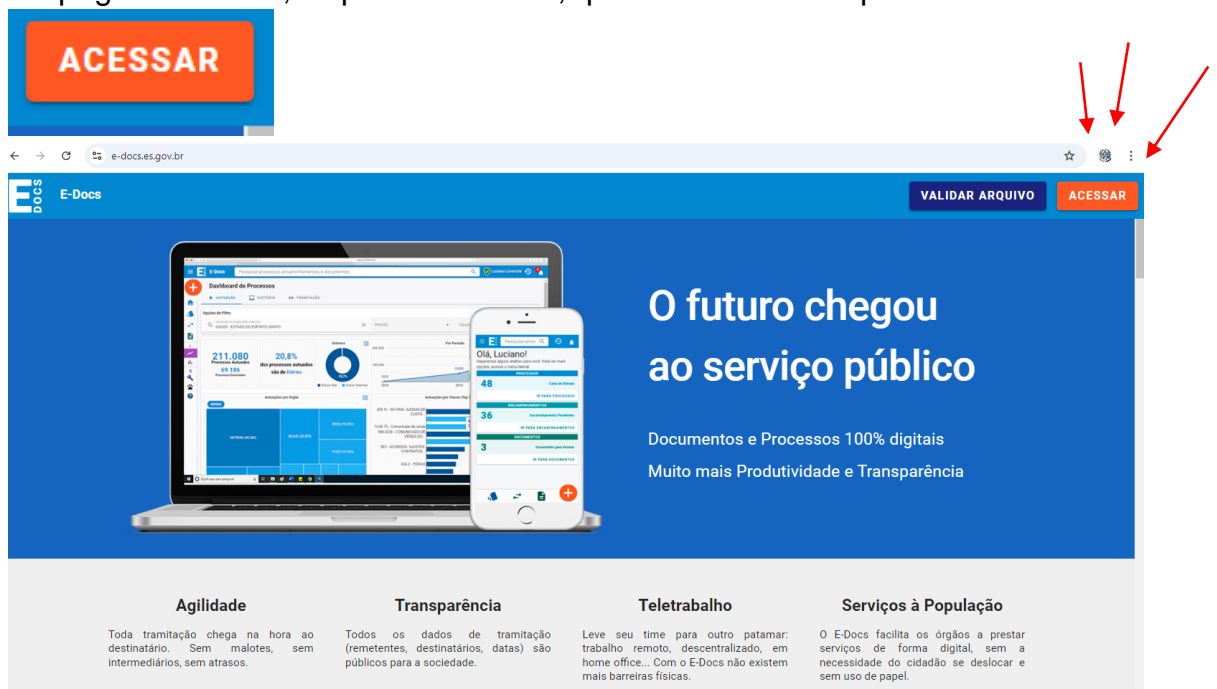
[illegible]

ACESSAR

e-docs.es.gov.br

E DOCS E-Docs

VALIDAR ARQUIVO ACESSAR

E-Docs Pesquise processos, encaminhamentos e documentos

Dashboard de Processos

ATUAÇÃO CUSTÓDIA TRAMITAÇÃO

211.080 Processos Autuados 69.186

20,8% dos processos autuados são de Diários

Olá, Luciano!

48

36

3

O futuro chegou ao serviço público

Documentos e Processos 100% digitais

Muito mais Produtividade e Transparência

Agilidade

Toda tramitação chega na hora ao destinatário. Sem malotes, sem intermediários, sem atrasos.

Transparência

Todos os dados de tramitação (remetentes, destinatários, datas) são públicos para a sociedade.

Teletrabalho

Leve seu time para outro patamar: trabalho remoto, descentralizado, em home office... Com o E-Docs não existem mais barreiras físicas.

Serviços à População

O E-Docs facilita os órgãos a prestar serviços de forma digital, sem a necessidade do cidadão se deslocar e sem uso de papel.